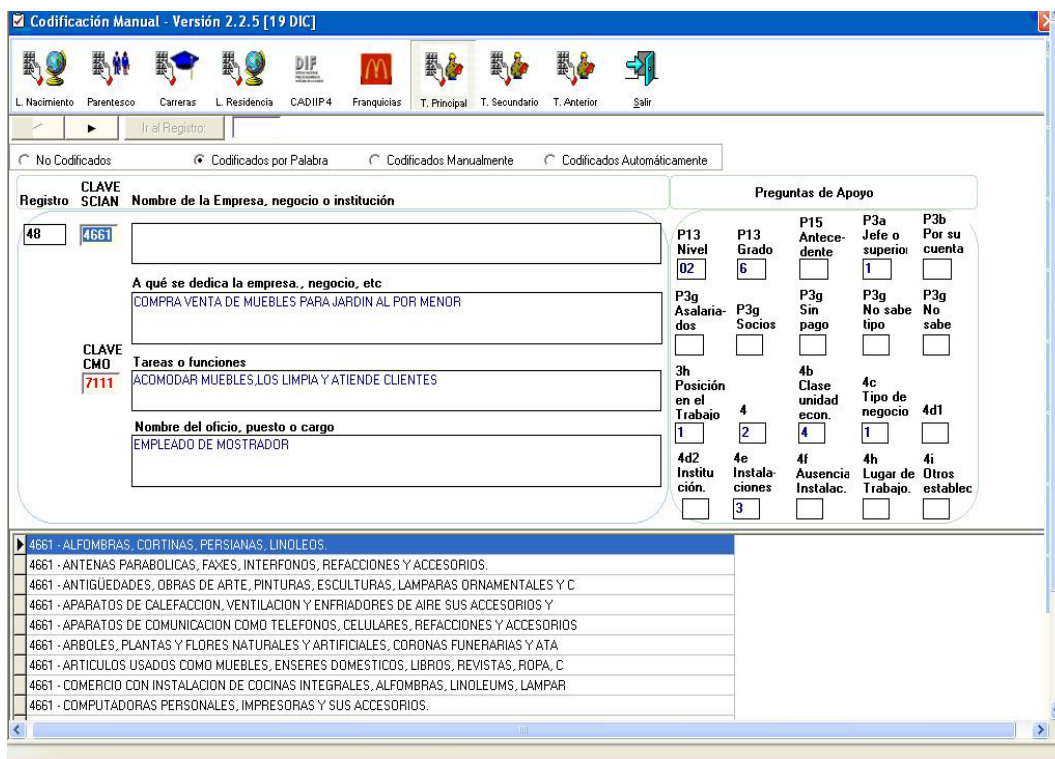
Codificación Manual - Versión 2.2.5 [19 DIC]

L. Nacimiento Parentesco Carreras L. Residencia CADIIP4 Franquicias T. Principal T. Secundario T. Anterior Salir

Ir al Registro:

No Codificados Codificados por Palabra Codificados Manualmente Codificados Automáticamente

Registro CLAVE SCIAN Nombre de la Empresa, negocio o institución

48 4661

A qué se dedica la empresa., negocio, etc
COMPRA VENTA DE MUEBLES PARA JARDIN AL POR MENOR

CLAVE CMO Tareas o funciones
7111 ACOMODAR MUEBLES,LOS LIMPIA Y ATIENDE CLIENTES

Nombre del oficio, puesto o cargo
EMPLEADO DE MOSTRADOR

Preguntas de Apoyo

P13 Nivel 02
P13 Grado 6
P15 Antecedente
P3a Jefe o superior 1
P3b Por su cuenta
P3g Asalariados
P3g Socios
P3g Sin pago
P3g No sabe tipo
P3g No sabe
3h Posición en el Trabajo 1
4 2
4b Clase unidad econ. 4
4c Tipo de negocio 1
4d1
4d2 Institución.
4e Instalaciones 3
4f Ausencia Instalac.
4h Lugar de Trabajo.
4i Otros establec

4661 - ALFOMBRAS, CORTINAS, PERSIANAS, LINOLEOS.
4661 - ANTENAS PARABOLICAS, FAXES, INTERFONOS, REFACCIONES Y ACCESORIOS.
4661 - ANTIGÜEDADES, OBRAS DE ARTE, PINTURAS, ESCULTURAS, LAMPARAS ORNAMENTALES Y C
4661 - APARATOS DE CALEFACCION, VENTILACION Y ENFRIADORES DE AIRE SUS ACCESORIOS Y
4661 - APARATOS DE COMUNICACION COMO TELEFONOS, CELULARES, REFACCIONES Y ACCESORIOS
4661 - ARBOLES, PLANTAS Y FLORES NATURALES Y ARTIFICIALES, CORONAS FUNERARIAS Y ATA
4661 - ARTICULOS USADOS COMO MUEBLES, ENSERES DOMESTICOS, LIBROS, REVISTAS, ROPA, C
4661 - COMERCIO CON INSTALACION DE COCINAS INTEGRALES, ALFOMBRAS, LINOLEUMS, LAMPAR
4661 - COMPUTADORAS PERSONALES, IMPRESORAS Y SUS ACCESORIOS.